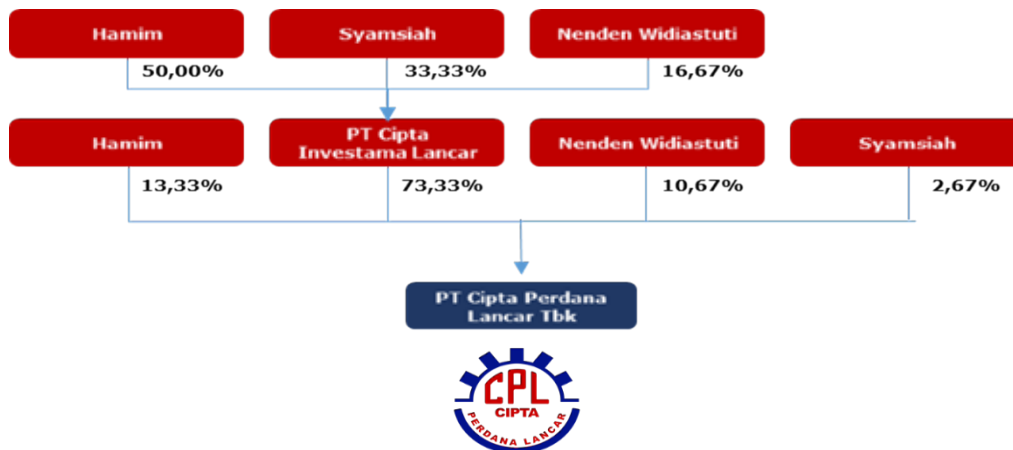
Hamim
50,00%

Syamsiah
33,33%

Nenden Widiastuti
16,67%

Hamim
13,33%

PT Cipta Investama Lancar
73,33%

Nenden Widiastuti
10,67%

Syamsiah
2,67%

PT Cipta Perdana Lancar Tbk

CPL
CIPTA
PERDANA LANCAR